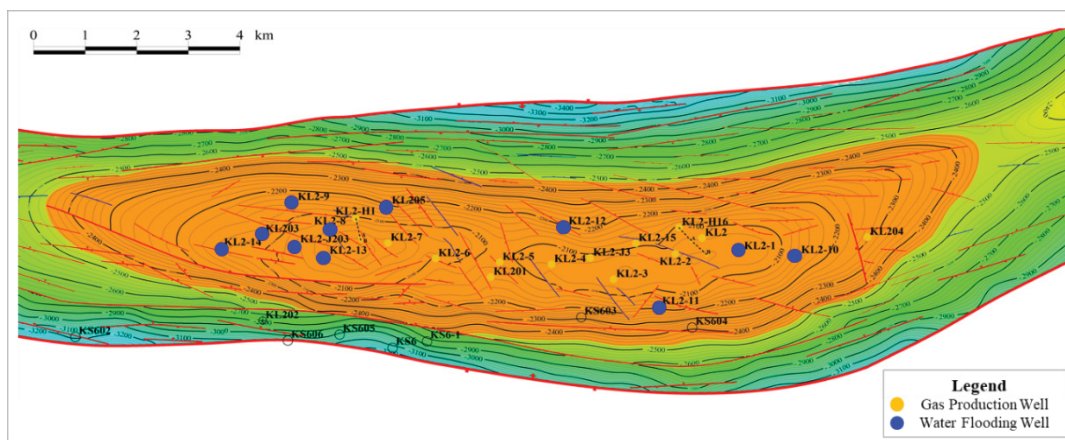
0 1 2 3 4 km

KL2-9
KL205
KL203
KL2-8
KL2-H1
KL2-14
KL2-J203
KL2-7
KL2-13
KL2-6
KL2-12
KL2-H16
KL2
KL2-15
KL2-1
KL2-10
KL204
KL2-5
KL2-4
KL2-33
KL201
KL2-2
KL2-3
KL2-11
KS603
KS604
KL202
KS602
KS606
KS605
KS6
KS6-1

-2100
-2200
-2300
-2400
-2500
-2600
-2700
-2800
-2900
-3000
-3100
-3200
-3300
-3400

Legend
Gas Production Well
Water Flooding Well